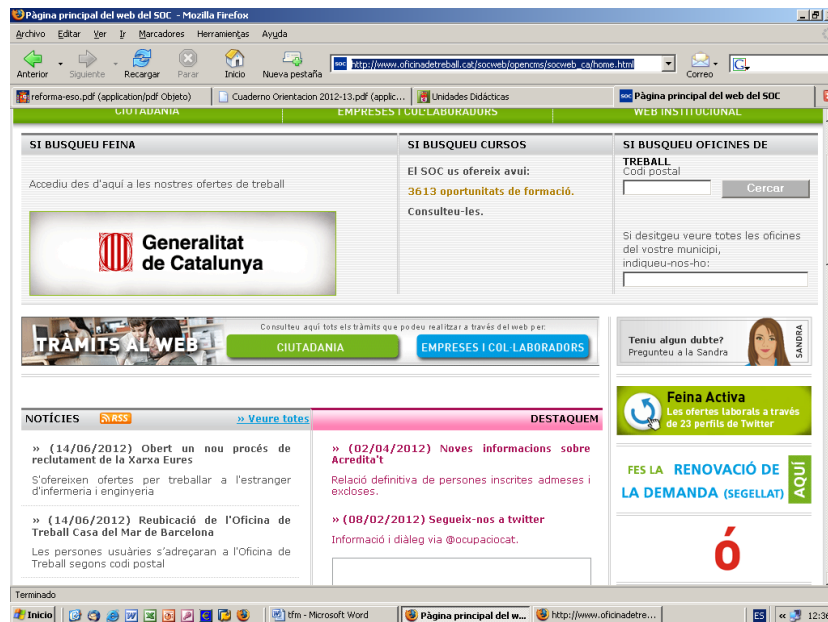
Pàgina principal del web del SOC - Mozilla Firefox

Archivo Editar Ver Ir Marcadores Herramientas Ayuda

Anterior Siguiente Recargar Parar Inicio Nueva pestaña http://www.oficinadetreball.cat/socweb/opencms/socweb_ca/home.html Correo

reforma-eso.pdf (application/pdf Objeto) Cuaderno Orientacion 2012-13.pdf (applic... Unidades Didácticas Pàgina principal del web del SOC

CIUTADANIA EMPRESES I COL·LABORADORS WEB INSTITUCIONAL

SI BUSQUEU FEINA

Accediu des d'aquí a les nostres ofertes de treball

Generalitat de Catalunya

SI BUSQUEU CURSOS

El SOC us ofereix avui:

3613 oportunitats de formació.

Consulteu-les.

SI BUSQUEU OFICINES DE TREBALL

Codi postal

Cercar

Si desitgeu veure totes les oficines del vostre municipi, indiqueu-nos-ho:

Consulteu aquí tots els tràmits que podeu realitzar a través del web per:

TRÀMITS AL WEB

CIUTADANIA

EMPRESES I COL·LABORADORS

Teniu algun dubte? Pregunteu a la Sandra

SANDRA

NOTÍCIES RSS » Veure totes

» (14/06/2012) Obert un nou procés de reclutament de la Xarxa Eures

S'ofereixen ofertes per treballar a l'estranger d'infermeria i enginyeria

» (14/06/2012) Reubicació de l'Oficina de Treball Casa del Mar de Barcelona

Les persones usuàries s'adreçaran a l'Oficina de Treball segons codi postal

DESTAQUEM

» (02/04/2012) Noves informacions sobre Acredita't

Relació definitiva de persones inscrites admeses i excloses.

» (08/02/2012) Segueix-nos a twitter

Informació i diàleg via @ocupaciocat.

Feina Activa

Les ofertes laborals a través de 23 perfils de Twitter

FES LA RENOVACIÓ DE LA DEMANDA (SEGELLAT) AQUÍ

Ó

Terminado

Inicio tfm - Microsoft Word Pàgina principal del w... http://www.oficinadetre... ES 12:36